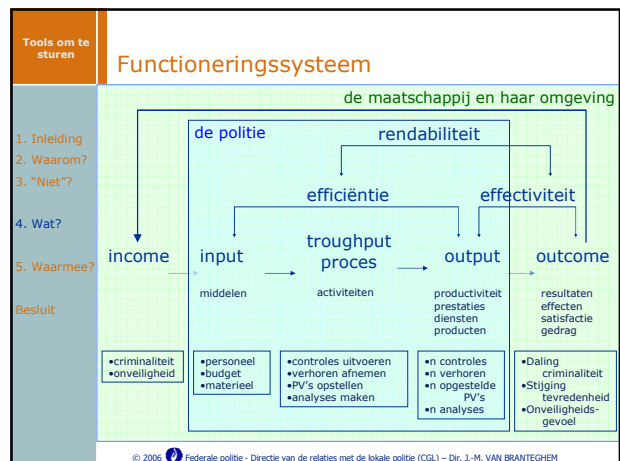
Tools om te sturen

Functioneringssysteem

1. Inleiding
2. Waarom?
3. "Niet"?

4. Wat?

5. Waarmee?

Besluit

de maatschappij en haar omgeving

de politie

rendabiliteit

efficiëntie

effectiviteit

income

input

troughput proces

output

outcome

middelen

activiteiten

productiviteit
prestaties
diensten
producten

resultaten
effecten
satisfactie
gedrag

•criminaliteit
•onveiligheid

•personeel
•budget
•materieel

•controles uitvoeren
•verhoren afnemen
•PV's opstellen
•analyses maken

•n controles
•n verhoren
•n opgestelde PV's
•n analyses

•Daling criminaliteit
•Stijging tevredenheid
•Onveiligheids- gevoel

© 2006 Federale politie - Directie van de relaties met de lokale politie (CGL) – Dir. J.-M. VAN BRANTEGHEM